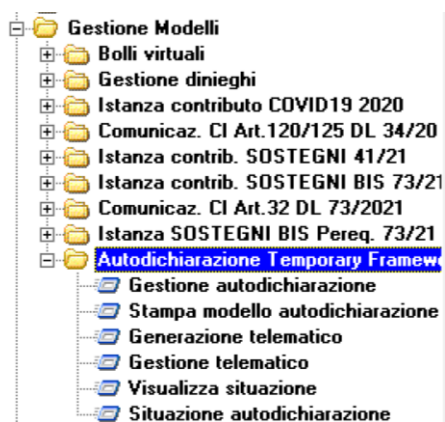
Gestione Modelli
Bolli virtuali
Gestione dinieghi
Istanza contributo COVID19 2020
Comunicaz. CI Art.120/125 DL 34/20
Istanza contrib. SOSTEGNI 41/21
Istanza contrib. SOSTEGNI BIS 73/21
Comunicaz. CI Art.32 DL 73/2021
Istanza SOSTEGNI BIS Pereq. 73/21
Autodichiarazione Temporary Framew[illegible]
Gestione autodichiarazione
Stampa modello autodichiarazione
Generazione telematico
Gestione telematico
Visualizza situazione
Situazione autodichiarazione